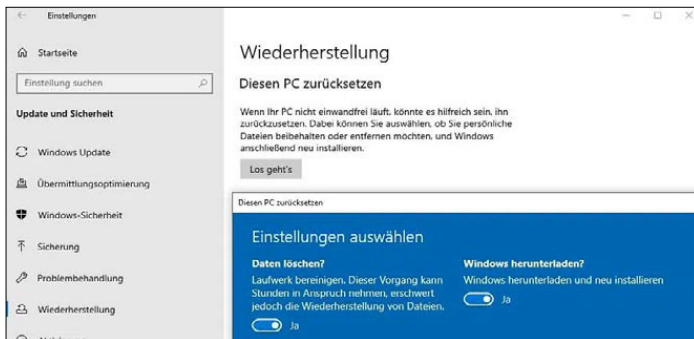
Einstellungen

Startseite

Einstellung suchen

Update und Sicherheit

Windows Update

Übermittlungsoptimierung

Windows-Sicherheit

Sicherung

Problembehandlung

Wiederherstellung

Wiederherstellung

Diesen PC zurücksetzen

Wenn Ihr PC nicht einwandfrei läuft, könnte es hilfreich sein, ihn zurückzusetzen. Dabei können Sie auswählen, ob Sie persönliche Dateien beibehalten oder entfernen möchten, und Windows anschließend neu installieren.

Los geht's

Diesen PC zurücksetzen

Einstellungen auswählen

Daten löschen?

Laufwerk bereinigen. Dieser Vorgang kann Stunden in Anspruch nehmen, erschwert jedoch die Wiederherstellung von Dateien.

Ja

Windows herunterladen?

Windows herunterladen und neu installieren

Ja